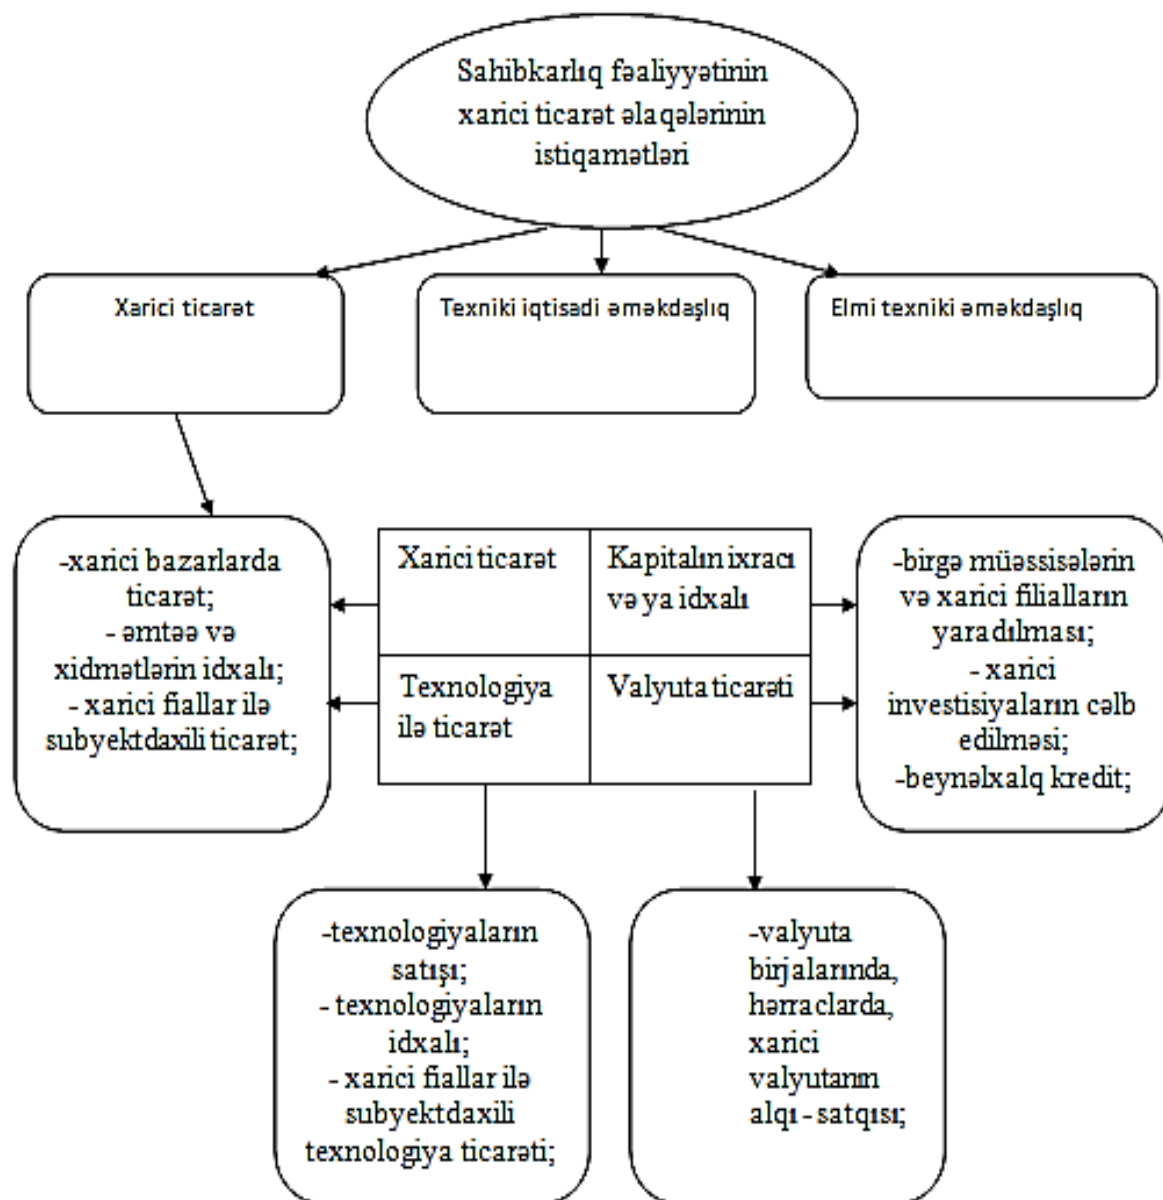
Sahibkarlıq fəaliyyətinin xarici ticarət əlaqələrinin istiqamətləri

Xarici ticarət

Texniki iqtisadi əməkdaşlıq

Elmi texniki əməkdaşlıq

-xarici bazarlarda ticarət;
- əmtəə və xidmətlərin idxalı;
- xarici fiallar ilə subyektdaxili ticarət;

| Xarici ticarət | Kapitalın ixracı və ya idxalı |
|---|---|
| Texnologiya ilə ticarət | Valyuta ticarəti |

-birgə müəssisələrin və xarici filialların yaradılması;
- xarici investisiyaların cəlb edilməsi;
-beynəlxalq kredit;

-texnologiyaların satışı;
- texnologiyaların idxalı;
- xarici fiallar ilə subyektdaxili texnologiya ticarəti;

-valyuta birjalarında, hərraclarda, xarici valyutanın alqı - satqısı;